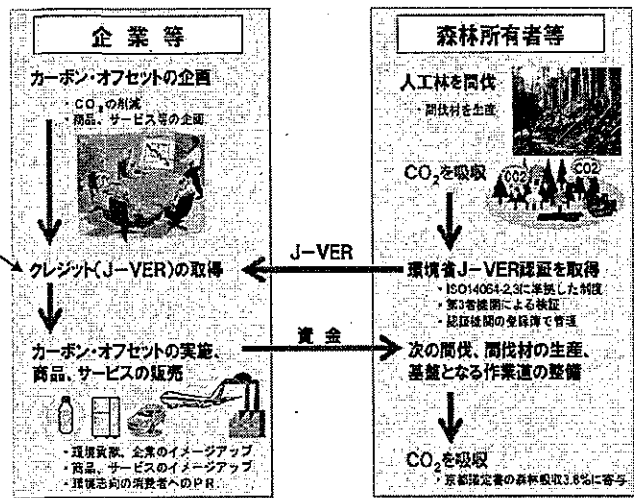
企業等

カーボン・オフセットの企画

・$CO_2$の削減
・商品、サービス等の企画

クレジット(J－VER)の取得

カーボン・オフセットの実施、商品、サービスの販売

・環境貢献、企業のイメージアップ
・商品、サービスのイメージアップ
・環境志向の消費者へのPR

森林所有者等

人工林を間伐

・間伐材を生産

$CO_2$を吸収

CO2

CO2

環境省J－VER認証を取得

・ISO14064-2,3に準拠した制度
・第3者機関による検証
・認証機関の登録簿で管理

次の間伐、間伐材の生産、基盤となる作業道の整備

$CO_2$を吸収

・京都議定書の森林吸収3.8%に寄与

J－VER

資金